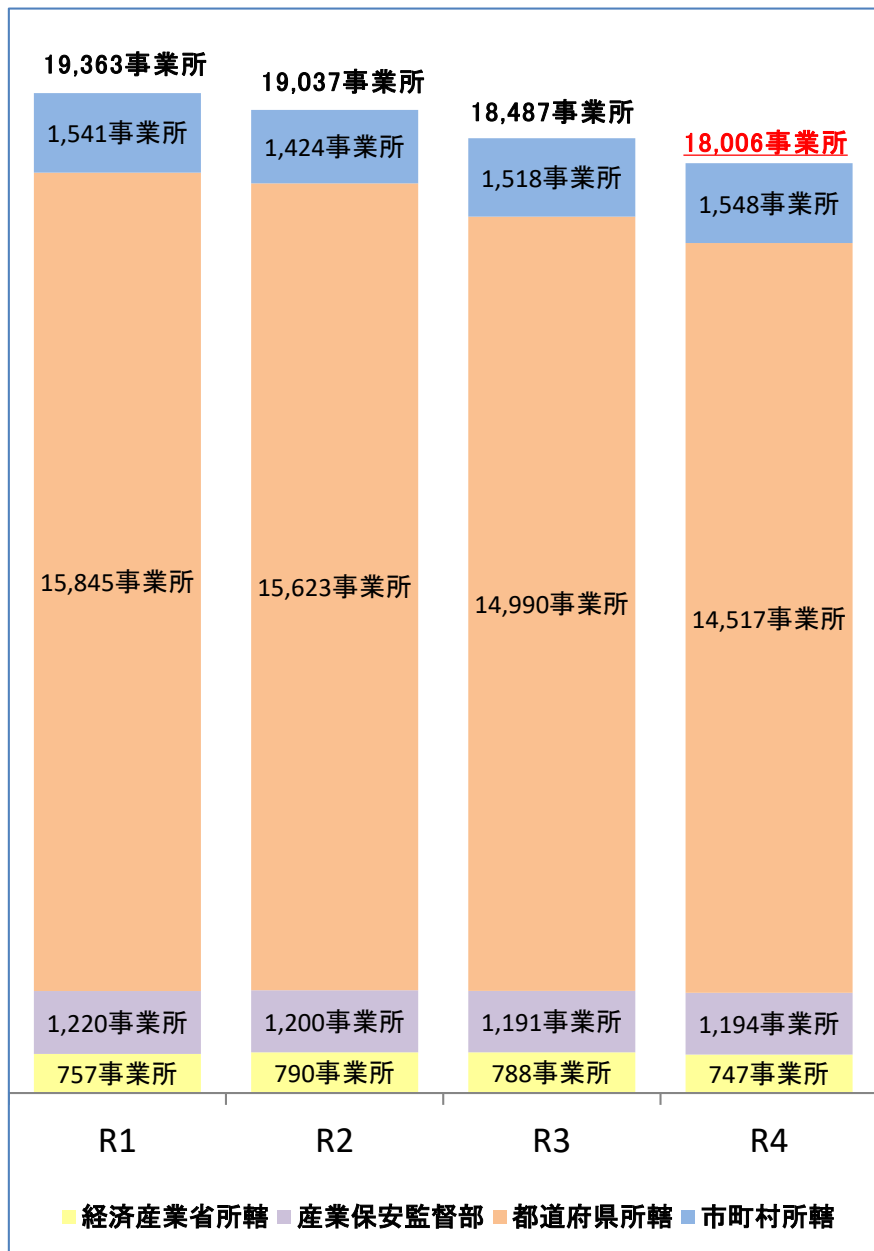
19,363事業所
1,541事業所
15,845事業所
1,220事業所
757事業所

19,037事業所
1,424事業所
15,623事業所
1,200事業所
790事業所

18,487事業所
1,518事業所
14,990事業所
1,191事業所
788事業所

18,006事業所
1,548事業所
14,517事業所
1,194事業所
747事業所

R1
R2
R3
R4

経済産業省所轄 産業保安監督部 都道府県所轄 市町村所轄